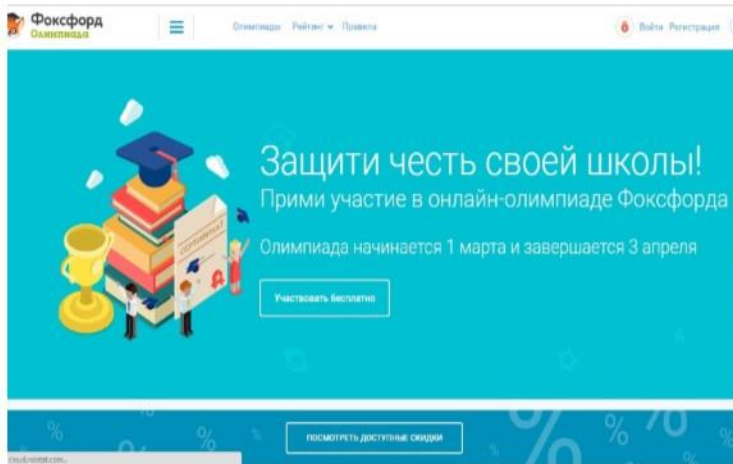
Фоксфорд
Олимпиада

Олимпиады Рейтинг ▾ Правила

Войти Регистрация

Защити честь своей школы!
Прими участие в онлайн-олимпиаде Фоксфорда

Олимпиада начинается 1 марта и завершается 3 апреля

Участвовать бесплатно

ПОСМОТРЕТЬ ДОСТУПНЫЕ СКИДКИ

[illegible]